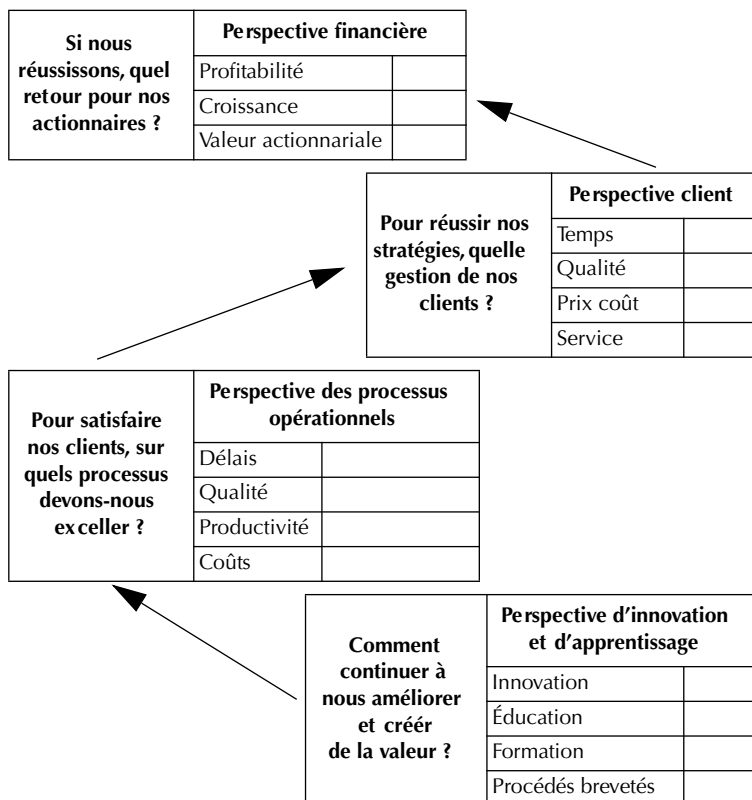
Si nous réussissons, quel retour pour nos actionnaires ?

| Perspective financière | |
|---|---|
| Profitabilité | |
| Croissance | |
| Valeur actionnariale | |

Pour réussir nos stratégies, quelle gestion de nos clients ?

| Perspective client | |
|---|---|
| Temps | |
| Qualité | |
| Prix coût | |
| Service | |

Pour satisfaire nos clients, sur quels processus devons-nous exceller ?

| Perspective des processus opérationnels | |
|---|---|
| Délais | |
| Qualité | |
| Productivité | |
| Coûts | |

Comment continuer à nous améliorer et créér de la valeur ?

| Perspective d'innovation et d'apprentissage | |
|---|---|
| Innovation | |
| Éducation | |
| Formation | |
| Procédés brevetés | |